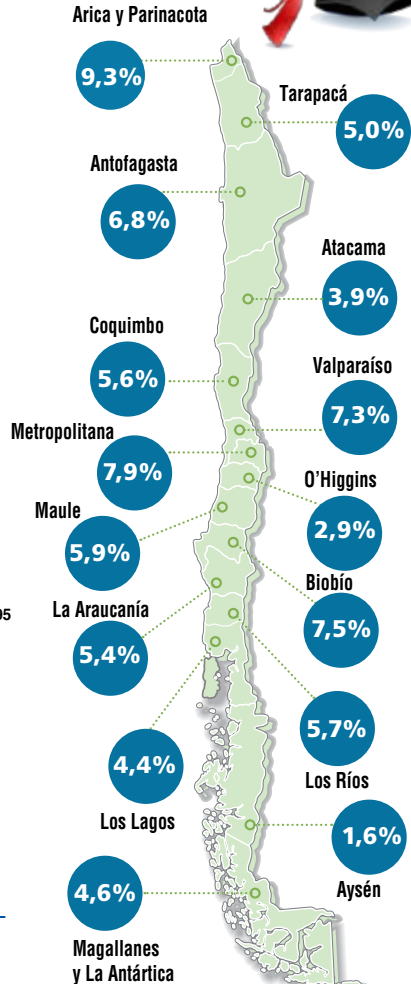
Arica y Parinacota
9,3%
Tarapacá
5,0%
Antofagasta
6,8%
Atacama
3,9%
Coquimbo
5,6%
Valparaíso
7,3%
Metropolitana
7,9%
O'Higgins
2,9%
Maule
5,9%
Biobío
7,5%
La Araucanía
5,4%
5,7%
4,4%
Los Ríos
Los Lagos
1,6%
4,6%
Aysén
Magallanes y La Antártica